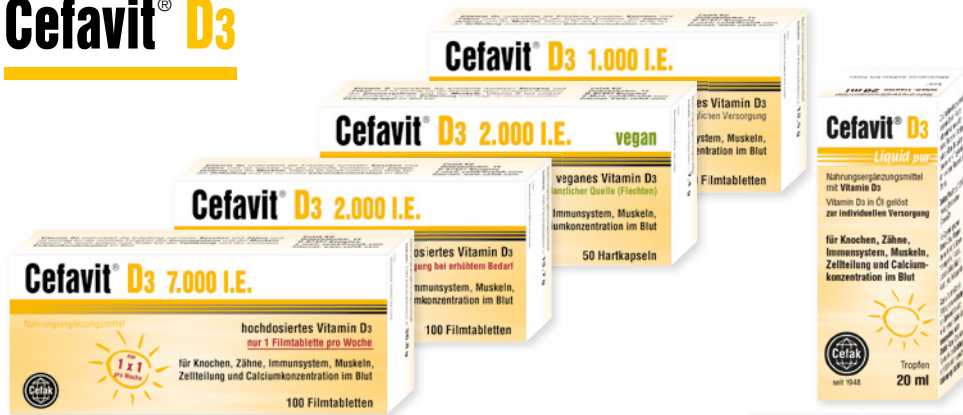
Cefavit® D3

Cefavit® D3 1.000 I.E.

es Vitamin D3
lichen Versorgung

ystem, Muskeln,
ntration im Blut

Filmtabletten

Cefavit® D3 2.000 I.E. vegan

veganes Vitamin D3
anzlicher Quelle (Flechten)

Immunsystem, Muskeln,
iumkonzentration im Blut

50 Hartkapseln

Cefavit® D3 2.000 I.E.

osiertes Vitamin D3
gung bei erhöhtem Bedarf

Immunsystem, Muskeln,
mkonzentration im Blut

100 Filmtabletten

Cefavit® D3 7.000 I.E.

Nahrungsergänzungsmittel

hochdosiertes Vitamin D3
nur 1 Filmtablette pro Woche

nur 1 x 1 pro Woche

für Knochen, Zähne, Immunsystem, Muskeln, Zellteilung und Calciumkonzentration im Blut

Cefak

100 Filmtabletten

Cefavit® D3
Liquid pur

Nahrungsergänzungsmittel mit Vitamin D3

Vitamin D3 in Öl gelöst zur individuellen Versorgung

für Knochen, Zähne, Immunsystem, Muskeln, Zellteilung und Calciumkonzentration im Blut

Cefak
seit 1948

Tropfen
20 ml